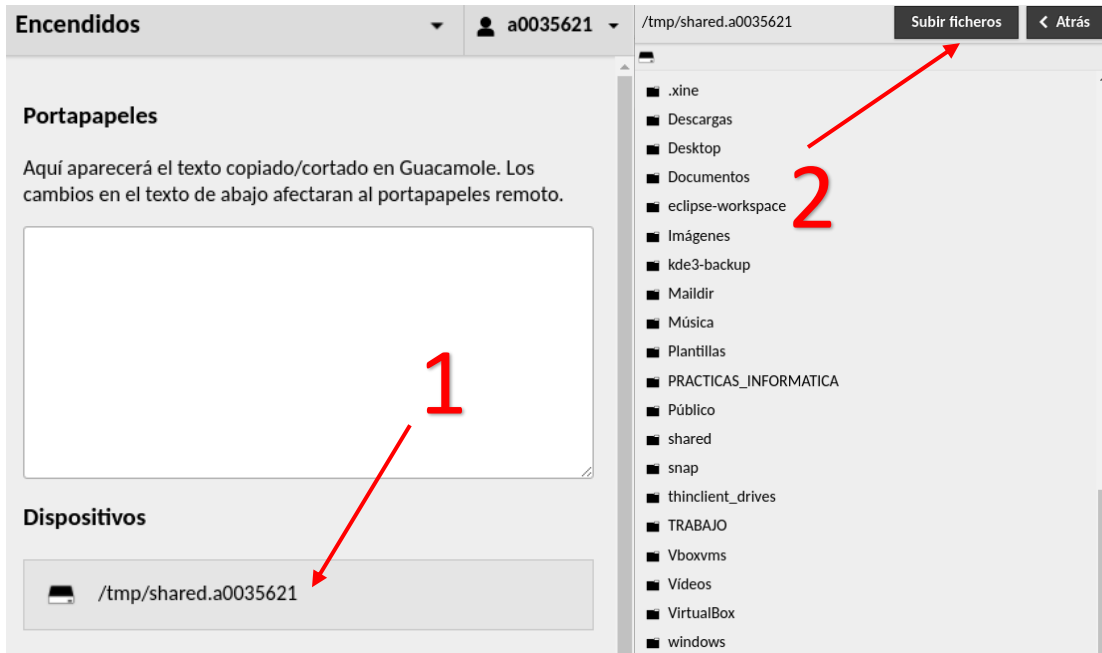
Encendidos

a0035621

Portapapeles

Aquí aparecerá el texto copiado/cortado en Guacamole. Los cambios en el texto de abajo afectaran al portapapeles remoto.

1

Dispositivos

/tmp/shared.a0035621

/tmp/shared.a0035621

Subir ficheros

Atrás

2

.xine
Descargas
Desktop
Documentos
eclipse-workspace
Imágenes
kde3-backup
Maildir
Música
Plantillas
PRACTICAS_INFORMATICA
Público
shared
snap
thinclient_drives
TRABAJO
Vboxvms
Vídeos
VirtualBox
windows